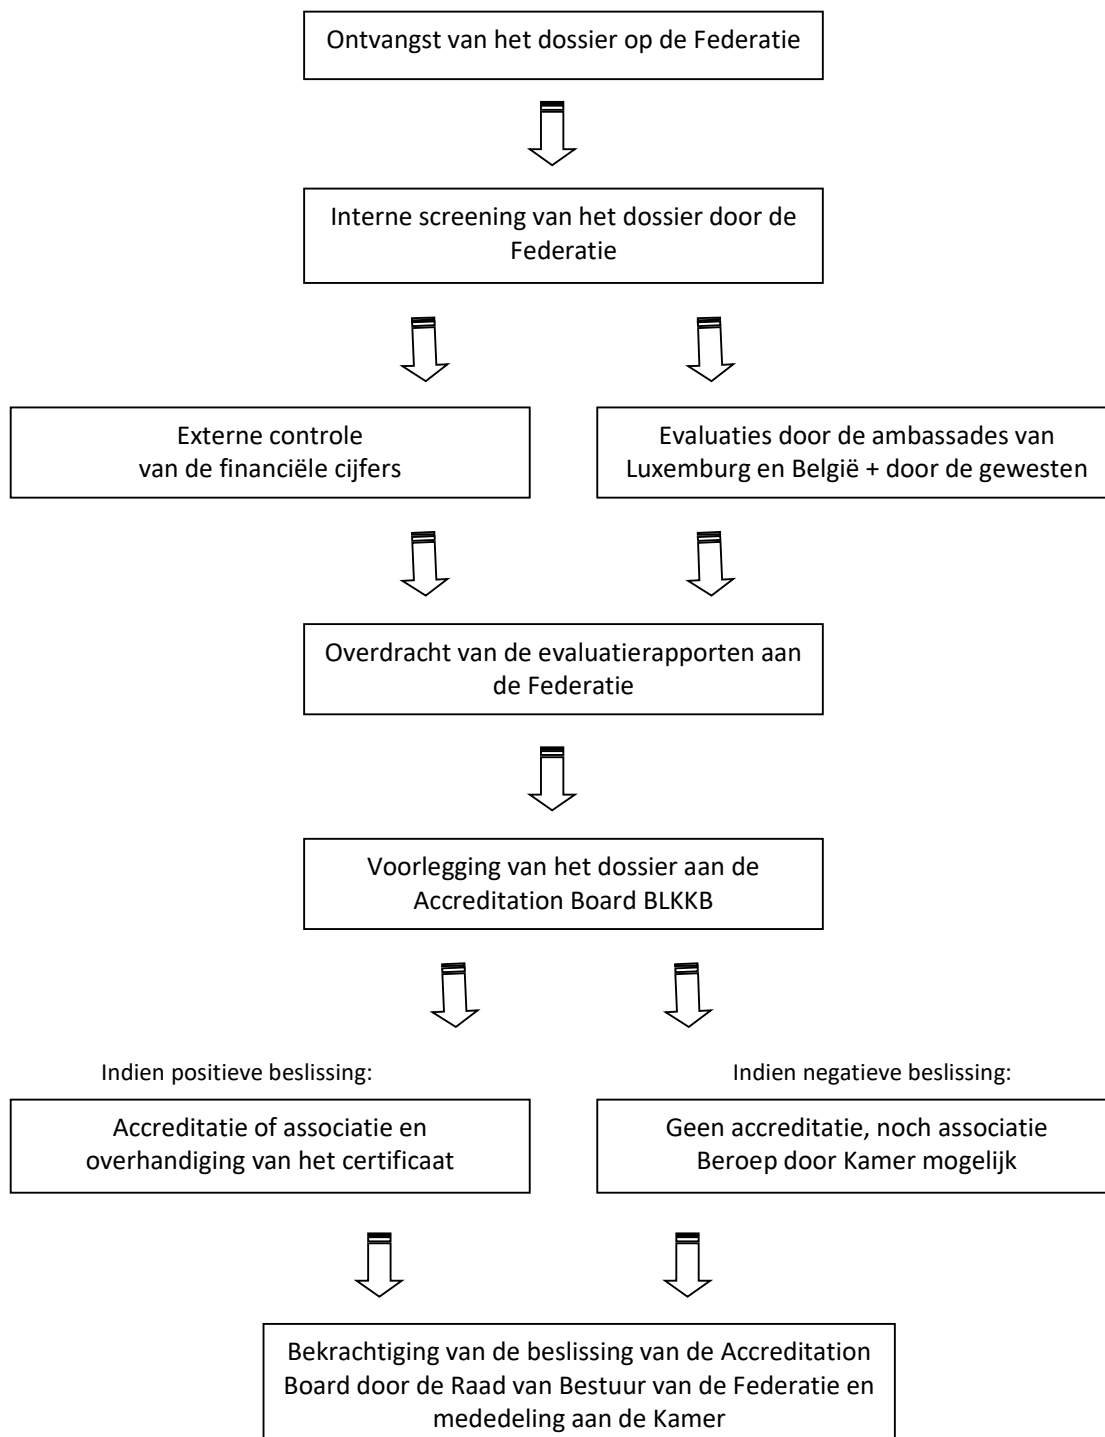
Ontvangst van het dossier op de Federatie

Interne screening van het dossier door de Federatie

Externe controle van de financiële cijfers

Evaluaties door de ambassades van Luxemburg en België + door de gewesten

Overdracht van de evaluatierapporten aan de Federatie

Voorlegging van het dossier aan de Accreditation Board BLKKB

Indien positieve beslissing:

Accreditatie of associatie en overhandiging van het certificaat

Indien negatieve beslissing:

Geen accreditatie, noch associatie
Beroep door Kamer mogelijk

Bekrachtiging van de beslissing van de Accreditation Board door de Raad van Bestuur van de Federatie en mededeling aan de Kamer